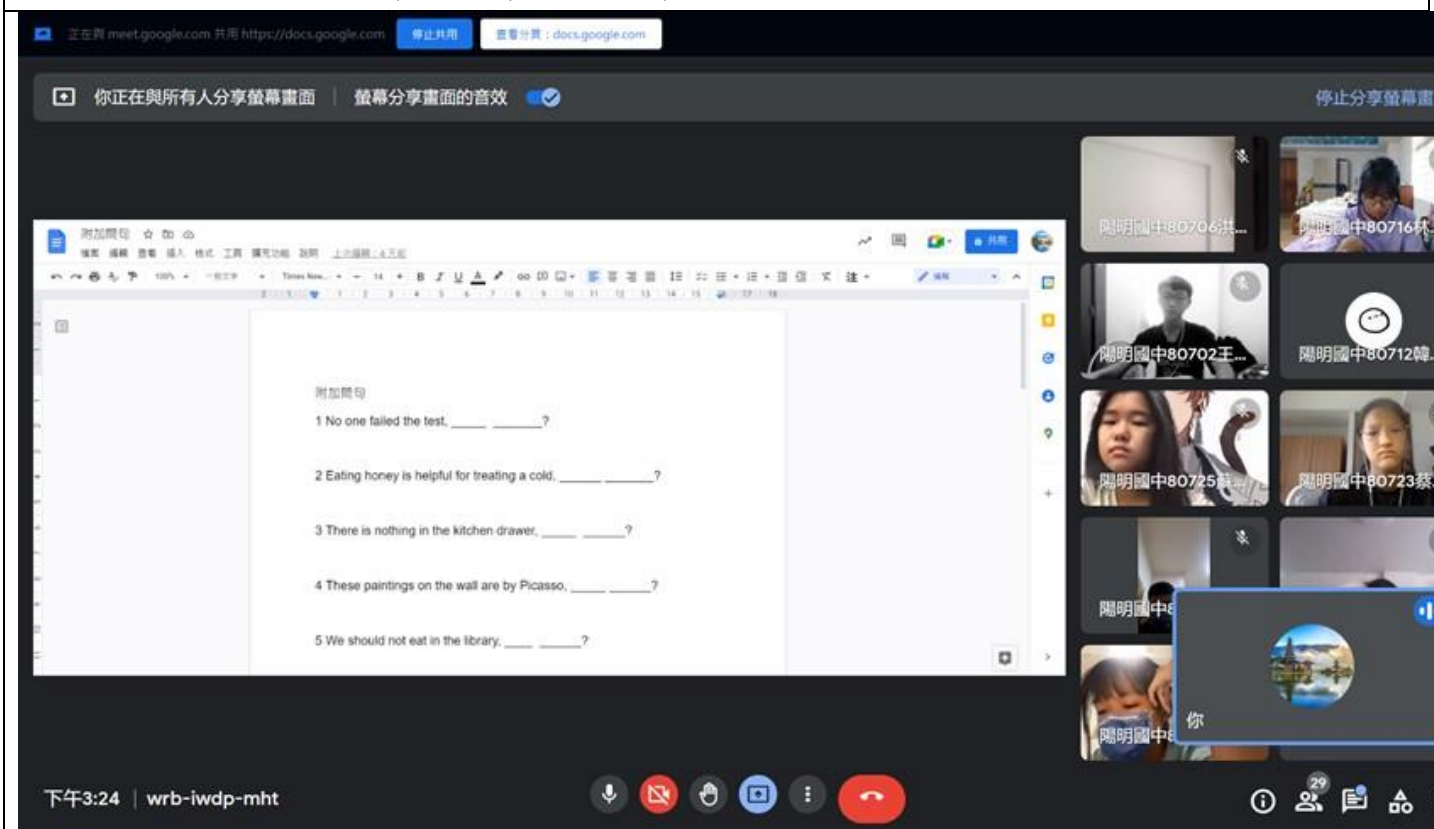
正在與 meet.google.com 共用 https://docs.google.com 停止共用 查看分頁：docs.google.com

你正在與所有人分享螢幕畫面 | 螢幕分享畫面的音效

停止分享螢幕畫

附加問句

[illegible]

共用

附加問句

1 No one failed the test, _____ _______?

2 Eating honey is helpful for treating a cold, ______ _______?

3 There is nothing in the kitchen drawer, _____ ______?

4 These paintings on the wall are by Picasso, _____ ______?

5 We should not eat in the library, ____ ______?

陽明國中80706洪...

陽明國中80716林...

陽明國中80702王...

陽明國中80712韓...

陽明國中80725蘇...

陽明國中80723蔡...

陽明國中8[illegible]

陽明國中8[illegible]

你

下午3:24 | wrb-iwdp-mht

29